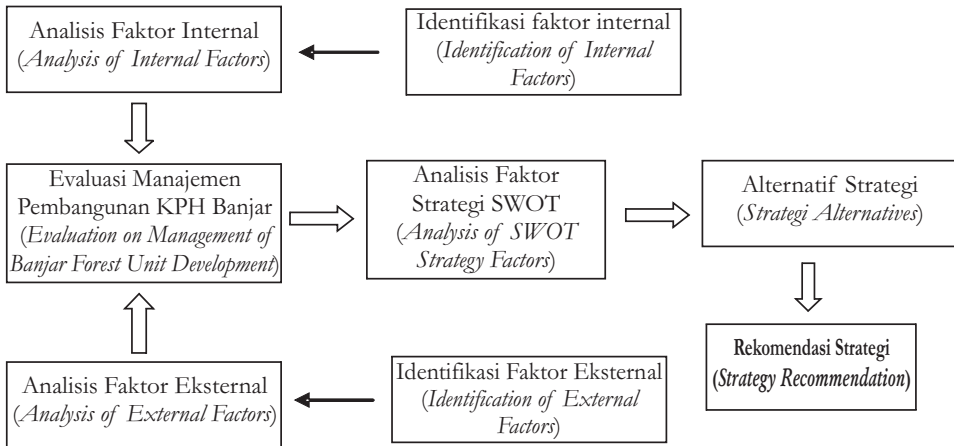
Analisis Faktor Internal (*Analysis of Internal Factors*)

Identifikasi faktor internal (*Identification of Internal Factors*)

Evaluasi Manajemen Pembangunan KPH Banjar (*Evaluation on Management of Banjar Forest Unit Development*)

Analisis Faktor Strategi SWOT (*Analysis of SWOT Strategy Factors*)

Alternatif Strategi (*Strategi Alternatives*)

**Rekomendasi Strategi (*Strategy Recommendation*)**

Analisis Faktor Eksternal (*Analysis of External Factors*)

Identifikasi Faktor Eksternal (*Identification of External Factors*)